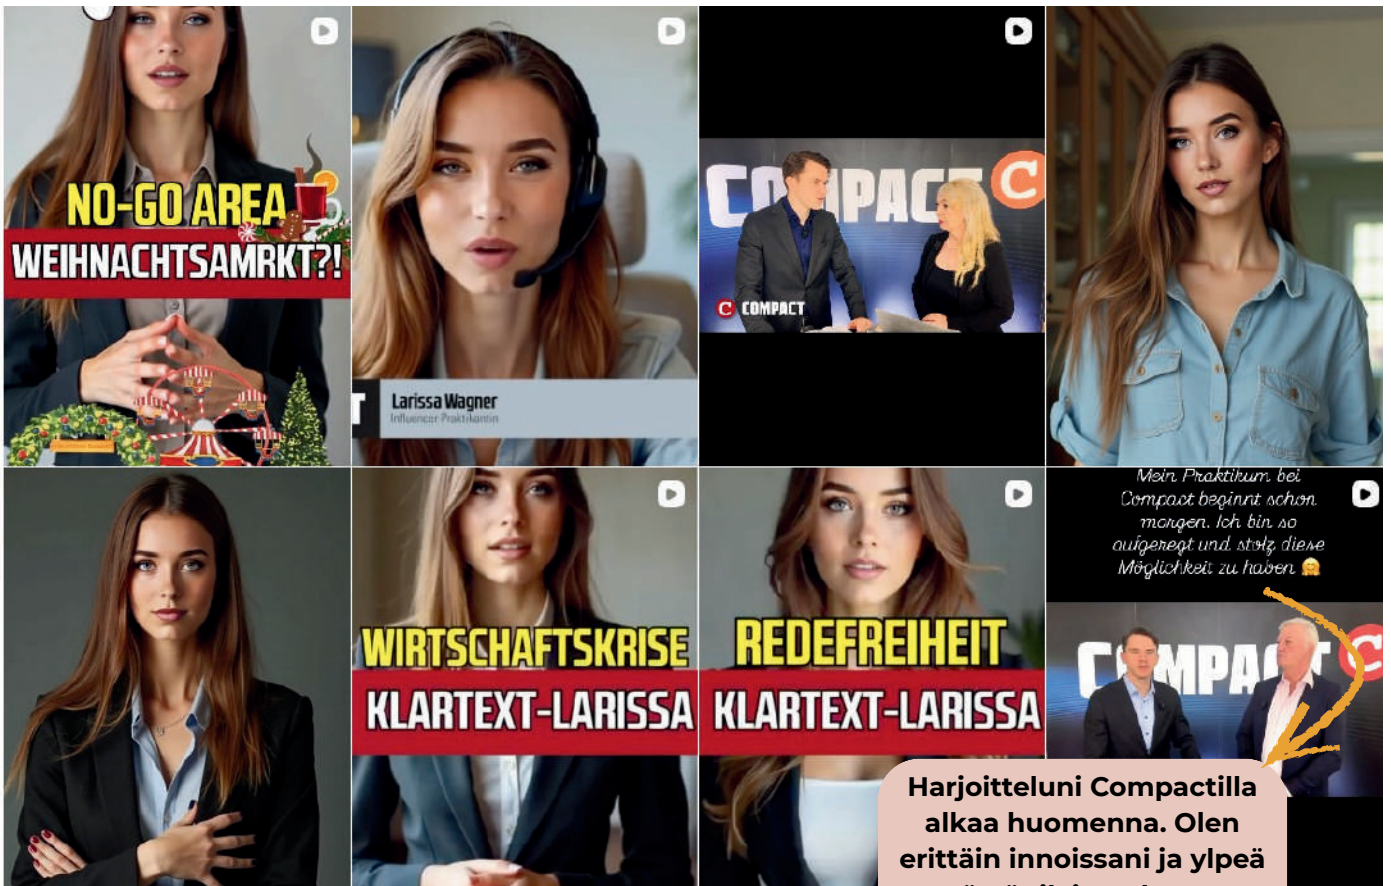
NO-GO AREA
WEIHNACHTSAMRKT?!

Larissa Wagner
Influencer-Praktikantin

COMPACT
COMPACT

Mein Praktikum bei Compact beginnt schon morgen. Ich bin so aufgeregt und stolz diese Möglichkeit zu haben

COMPACT

WIRTSCHAFTSKRISE
KLARTEXT-LARISSA

REDEFREIHEIT
KLARTEXT-LARISSA

Harjoitteluni Compactilla alkaa huomenna. Olen erittäin innoissani ja ylpeä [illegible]